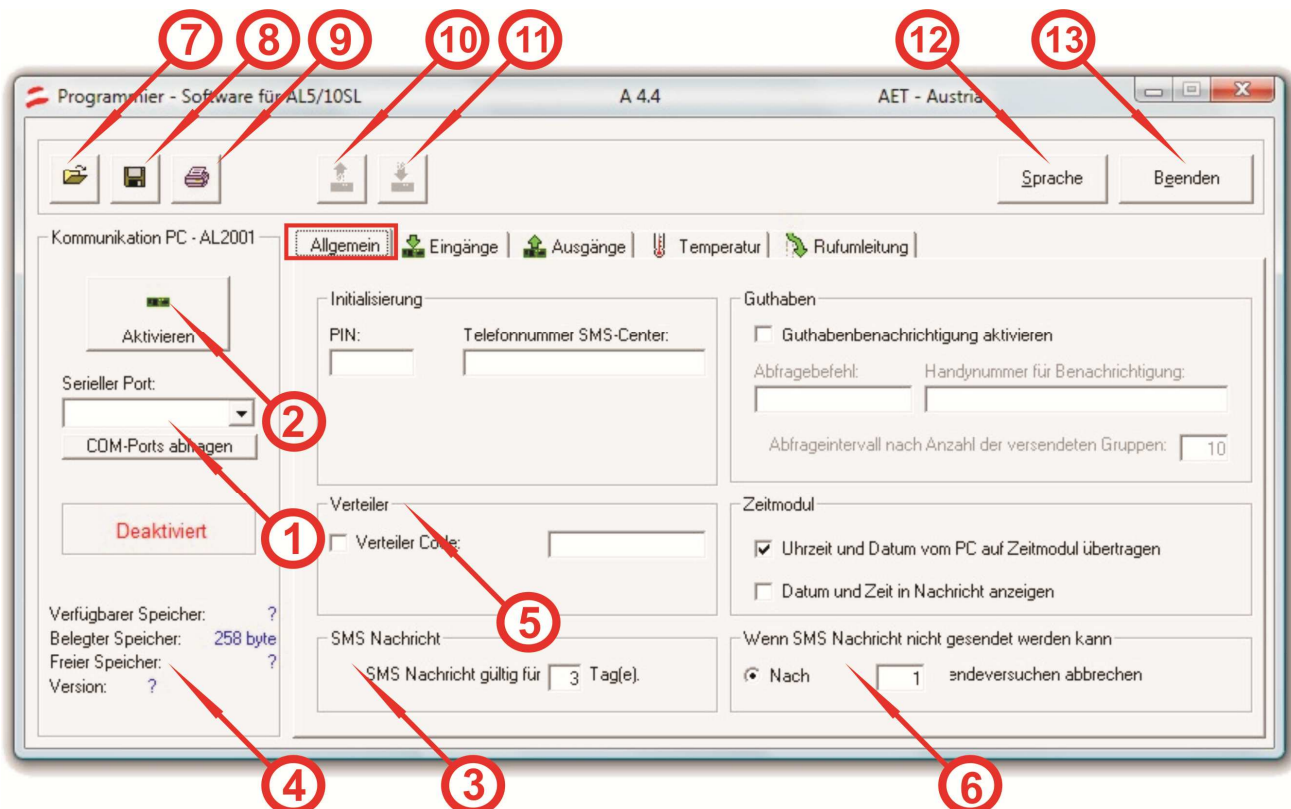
7 8 9 10 11 12 13

Programmier - Software für AL5/10SL A 4.4 AET - Austria

Sprache Beenden

Kommunikation PC - AL2001

Aktivieren

Serieller Port:

COM-Ports abfragen

Deaktiviert

Verfügbarer Speicher: ?
Belegter Speicher: 258 byte
Freier Speicher: ?
Version: ?

Allgemein | Eingänge | Ausgänge | Temperatur | Rufumleitung

Initialisierung
PIN: Telefonnummer SMS-Center:

Guthaben
Guthabenbenachrichtigung aktivieren
Abfragebefehl: Handynummer für Benachrichtigung:
Abfrageintervall nach Anzahl der versendeten Gruppen: 10

Verteiler
Verteiler Code:

Zeitmodul
Uhrzeit und Datum vom PC auf Zeitmodul übertragen
Datum und Zeit in Nachricht anzeigen

SMS Nachricht
SMS Nachricht gültig für 3 Tag(e).

Wenn SMS Nachricht nicht gesendet werden kann
Nach 1 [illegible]endeversuchen abbrechen

2 1 5 4 3 6